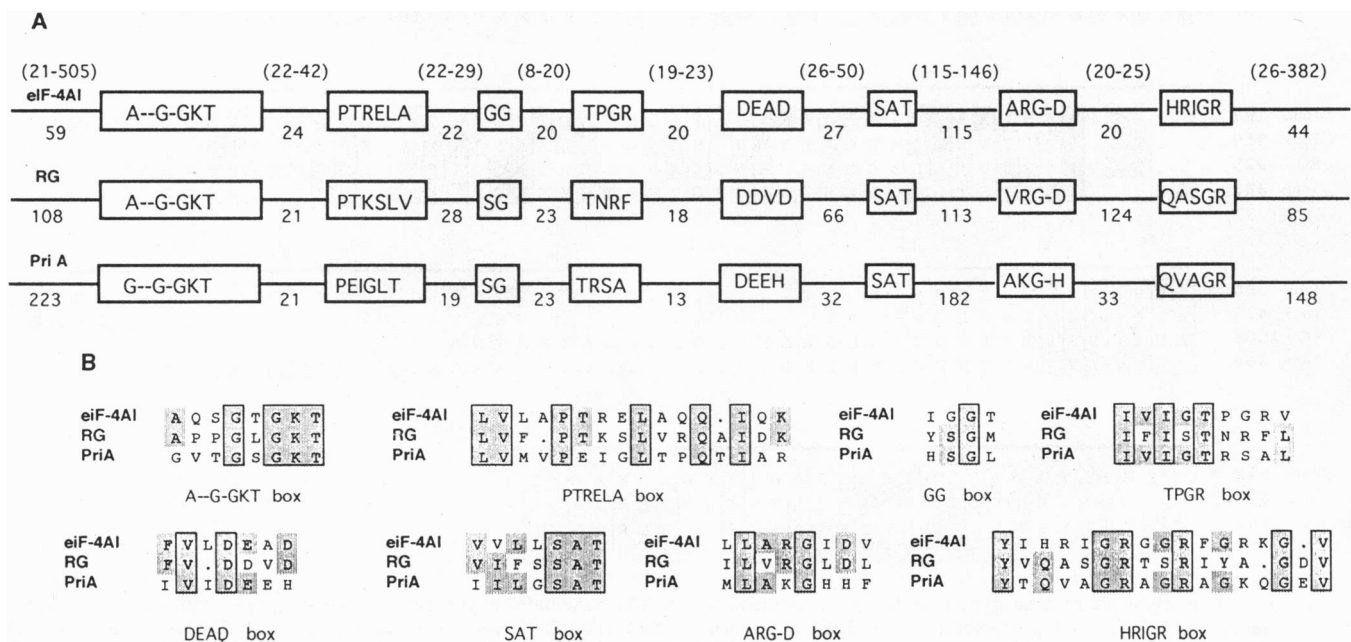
A

(21-505) (22-42) (22-29) (8-20) (19-23) (26-50) (115-146) (20-25) (26-382)

eIF-4AI 59 A--G-GKT 24 PTRELA 22 GG 20 TPGR 20 DEAD 27 SAT 115 ARG-D 20 HRIGR 44

RG 108 A--G-GKT 21 PTKSLV 28 SG 23 TNRF 18 DDVD 66 SAT 113 VRG-D 124 QASGR 85

Pri A 223 G--G-GKT 21 PEIGLT 19 SG 23 TRSA 13 DEEH 32 SAT 182 AKG-H 33 QVAGR 148

B

eiF-4AI A Q S G T G K T
RG A P P G L G K T
PriA G V T G S G K T

A--G-GKT box

eiF-4AI L V L A P T R E L A Q Q . I Q K
RG L V F . P T K S L V R Q A I D K
PriA L V M V P E I G L T P Q T I A R

PTRELA box

eiF-4AI I G G T
RG Y S G M
PriA H S G L

GG box

eiF-4AI I V I G T P G R V
RG I F I S T N R F L
PriA I V I G T R S A L

TPGR box

eiF-4AI F V L D E A D
RG F V . D D V D
PriA I V I D E E H

DEAD box

eiF-4AI V V L S A T
RG V I F S S A T
PriA I I L G S A T

SAT box

eiF-4AI L L A R G I D V
RG I L V R G L D L
PriA M L A K G H H F

ARG-D box

eiF-4AI Y I H R I G R G G R F G R K G . V
RG Y V Q A S G R T S R I Y A . G D V
PriA Y T Q V A G R A G R A G K Q G E V

HRIGR box